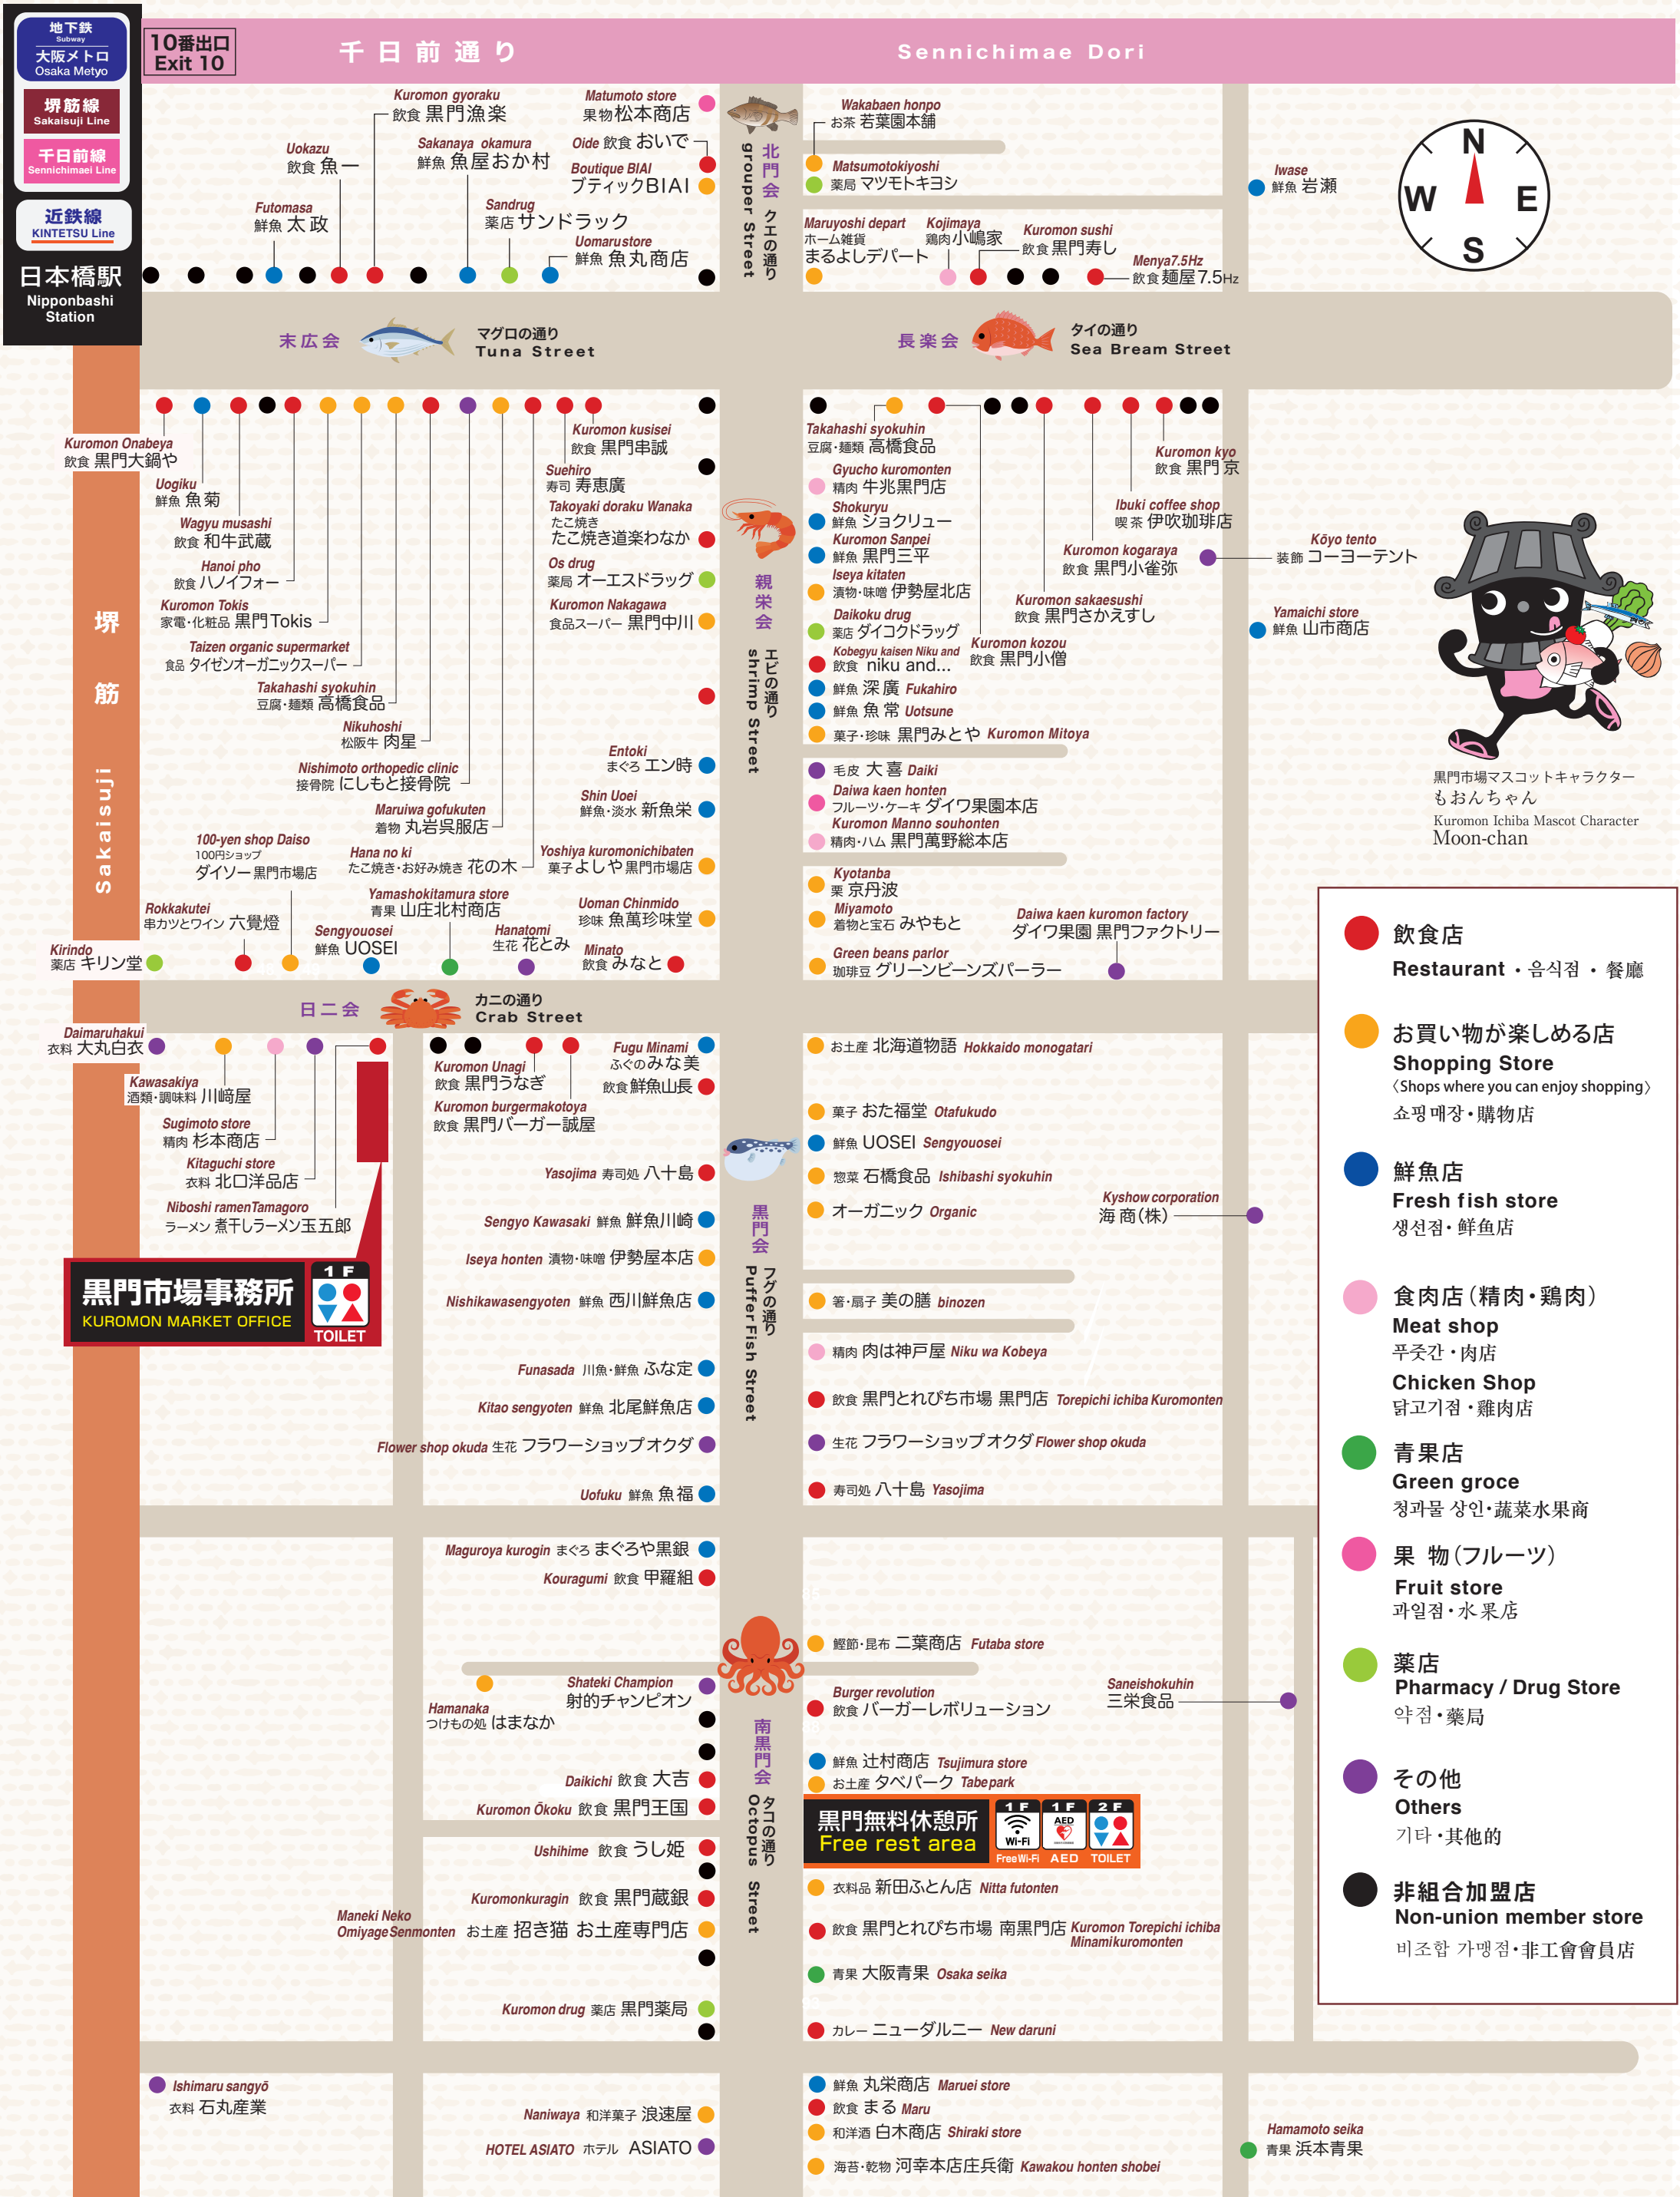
地下鉄 Subway
大阪メトロ Osaka Metyo
堺筋線 Sakaisuji Line
千日前線 Sennichimae Line
近鉄線 KINTETSU Line
日本橋駅 Nipponbashi Station

10番出口 Exit 10
千日前通り
Sennichimae Dori

Kuromon gyoraku 飲食 黒門漁楽
Matumoto store 果物 松本商店
Uokazu 飲食 魚一
Sakanaya okamura 鮮魚 魚屋おか村
Oide 飲食 おいで
Boutique BIAI ブティックBIAI
Futomasa 鮮魚 太政
Sandrug 薬店 サンドラック
Uomarustore 鮮魚 魚丸商店

北門会 クエの通り grouper Street

Wakabaen honpo お茶 若葉園本舗
Matsumotokiyoshi 薬局 マツモトキヨシ
Iwase 鮮魚 岩瀬
Maruyoshi depart ホーム雑貨 まるよしデパート
Kojimaya 鶏肉 小嶋家
Kuromon sushi 飲食 黒門寿し
Menya7.5Hz 飲食 麺屋7.5Hz

N W E S

末広会 マグロの通り Tuna Street
長楽会 タイの通り Sea Bream Street

Kuromon Onabeya 飲食 黒門大鍋や
Uogiku 鮮魚 魚菊
Wagyu musashi 飲食 和牛武蔵
Hanoi pho 飲食 ハノイフォー
Kuromon Tokis 家電・化粧品 黒門Tokis
Taizen organic supermarket 食品 タイゼンオーガニックスーパー
Takahashi syokuhin 豆腐・麺類 高橋食品
Nikuhoshi 松阪牛 肉星
Nishimoto orthopedic clinic 接骨院 にしもと接骨院
Maruiwa gofukuten 着物 丸岩呉服店
100-yen shop Daiso 100円ショップ ダイソー黒門市場店
Hana no ki たこ焼き・お好み焼き 花の木
Yamashokitamura store 青果 山庄北村商店
Rokkakutei 串カツとワイン 六覺燈
Sengyouosei 鮮魚 UOSEI
Hanatomi 生花 花とみ
Kirindo 薬店 キリン堂

Kuromon kusisei 飲食 黒門串誠
Suehiro 寿司 寿恵廣
Takoyaki doraku Wanaka たこ焼き たこ焼き道楽わなか
Os drug 薬局 オーエスドラッグ
Kuromon Nakagawa 食品スーパー 黒門中川
Entoki まぐろ エン時
Shin Uoei 鮮魚・淡水 新魚栄
Yoshiya kuromonichibaten 菓子 よしや黒門市場店
Uoman Chinmido 珍味 魚萬珍味堂
Minato 飲食 みなと

親栄会 エビの通り shrimp Street

Takahashi syokuhin 豆腐・麺類 高橋食品
Gyucho kuromonten 精肉 牛兆黒門店
Shokuryu 鮮魚 ジョクリュー
Kuromon Sanpei 鮮魚 黒門三平
Iseya kitaten 漬物・味噌 伊勢屋北店
Daikoku drug 薬店 ダイコクドラッグ
Kobegyu kaisen Niku and 飲食 niku and...
鮮魚 深廣 Fukahiro
鮮魚 魚常 Uotsune
菓子・珍味 黒門みとや Kuromon Mitoya
毛皮 大喜 Daiki
Daiwa kaen honten フルーツ・ケーキ ダイワ果園本店
Kuromon Manno souhonten 精肉・ハム 黒門萬野総本店
Kyotanba 栗 京丹波
Miyamoto 着物と宝石 みやもと
Green beans parlor 珈琲豆 グリーンビーンズパーラー
Kuromon kyo 飲食 黒門京
Ibuki coffee shop 喫茶 伊吹珈琲店
Kuromon kogaraya 飲食 黒門小雀弥
Kōyo tento 装飾 コーヨーテント
Kuromon sakaesushi 飲食 黒門さかえすし
Kuromon kozou 飲食 黒門小僧
Yamaichi store 鮮魚 山市商店
Daiwa kaen kuromon factory ダイワ果園 黒門ファクトリー

黒門市場マスコットキャラクター もおんちゃん
Kuromon Ichiba Mascot Character Moon-chan

堺筋 Sakaisuji

日二会 カニの通り Crab Street

Daimaruhakui 衣料 大丸白衣
Kawasakiya 酒類・調味料 川崎屋
Sugimoto store 精肉 杉本商店
Kitaguchi store 衣料 北口洋品店
Niboshi ramenTamagoro ラーメン 煮干しラーメン玉五郎
黒門市場事務所 KUROMON MARKET OFFICE
1F TOILET

Kuromon Unagi 飲食 黒門うなぎ
Fugu Minami ふぐのみな美
飲食 鮮魚山長
Kuromon burgermakotoya 飲食 黒門バーガー誠屋
Yasojima 寿司処 八十島
Sengyo Kawasaki 鮮魚 鮮魚川崎
Iseya honten 漬物・味噌 伊勢屋本店
Nishikawasengyoten 鮮魚 西川鮮魚店
Funasada 川魚・鮮魚 ふな定
Kitao sengyoten 鮮魚 北尾鮮魚店
Flower shop okuda 生花 フラワーショップオクダ
Uofuku 鮮魚 魚福

黒門会 フグの通り Puffer Fish Street

お土産 北海道物語 Hokkaido monogatari
菓子 おた福堂 Otafukudo
鮮魚 UOSEI Sengyouosei
惣菜 石橋食品 Ishibashi syokuhin
オーガニック Organic
Kyshow corporation 海商(株)
箸・扇子 美の膳 binozen
精肉 肉は神戸屋 Niku wa Kobeya
飲食 黒門とれぴち市場 黒門店 Torepichi ichiba Kuromonten
生花 フラワーショップオクダ Flower shop okuda
寿司処 八十島 Yasojima

Maguroya kurogin まぐろ まぐろや黒銀
Kouragumi 飲食 甲羅組
Shateki Champion 射的チャンピオン
Hamanaka つけもの処 はまなか
Daikichi 飲食 大吉
Kuromon Ōkoku 飲食 黒門王国
Ushihime 飲食 うし姫
Kuromonkuragin 飲食 黒門蔵銀
Maneki Neko OmiyageSenmonten お土産 招き猫 お土産専門店
Kuromon drug 薬店 黒門薬局

南黒門会 タコの通り Octopus Street

鰹節・昆布 二葉商店 Futaba store
Burger revolution 飲食 バーガーレボリューション
Saneishokuhin 三栄食品
鮮魚 辻村商店 Tsujimura store
お土産 タベパーク Tabepark
黒門無料休憩所 Free rest area
1F Wi-Fi Free Wi-Fi 1F AED AED 2F TOILET
衣料品 新田ふとん店 Nitta futonten
飲食 黒門とれぴち市場 南黒門店 Kuromon Torepichi ichiba Minamikuromonten
青果 大阪青果 Osaka seika
カレー ニューダルニー New daruni

Ishimaru sangyō 衣料 石丸産業
Naniwaya 和洋菓子 浪速屋
HOTEL ASIATO ホテル ASIATO
鮮魚 丸栄商店 Maruei store
飲食 まる Maru
和洋酒 白木商店 Shiraki store
海苔・乾物 河幸本店庄兵衛 Kawakou honten shobei
Hamamoto seika 青果 浜本青果

飲食店
Restaurant・음식점・餐廳
お買い物が楽しめる店
Shopping Store
〈Shops where you can enjoy shopping〉
쇼핑 매장・購物店
鮮魚店
Fresh fish store
생선점・鮮魚店
食肉店（精肉・鶏肉）
Meat shop
푸줏간・肉店
Chicken Shop
닭고기점・雞肉店
青果店
Green groce
청과물 상인・蔬菜水果商
果 物（フルーツ）
Fruit store
과일점・水果店
薬店
Pharmacy / Drug Store
약점・薬局
その他
Others
기타・其他的
非組合加盟店
Non-union member store
비조합 가맹점・非工會會員店